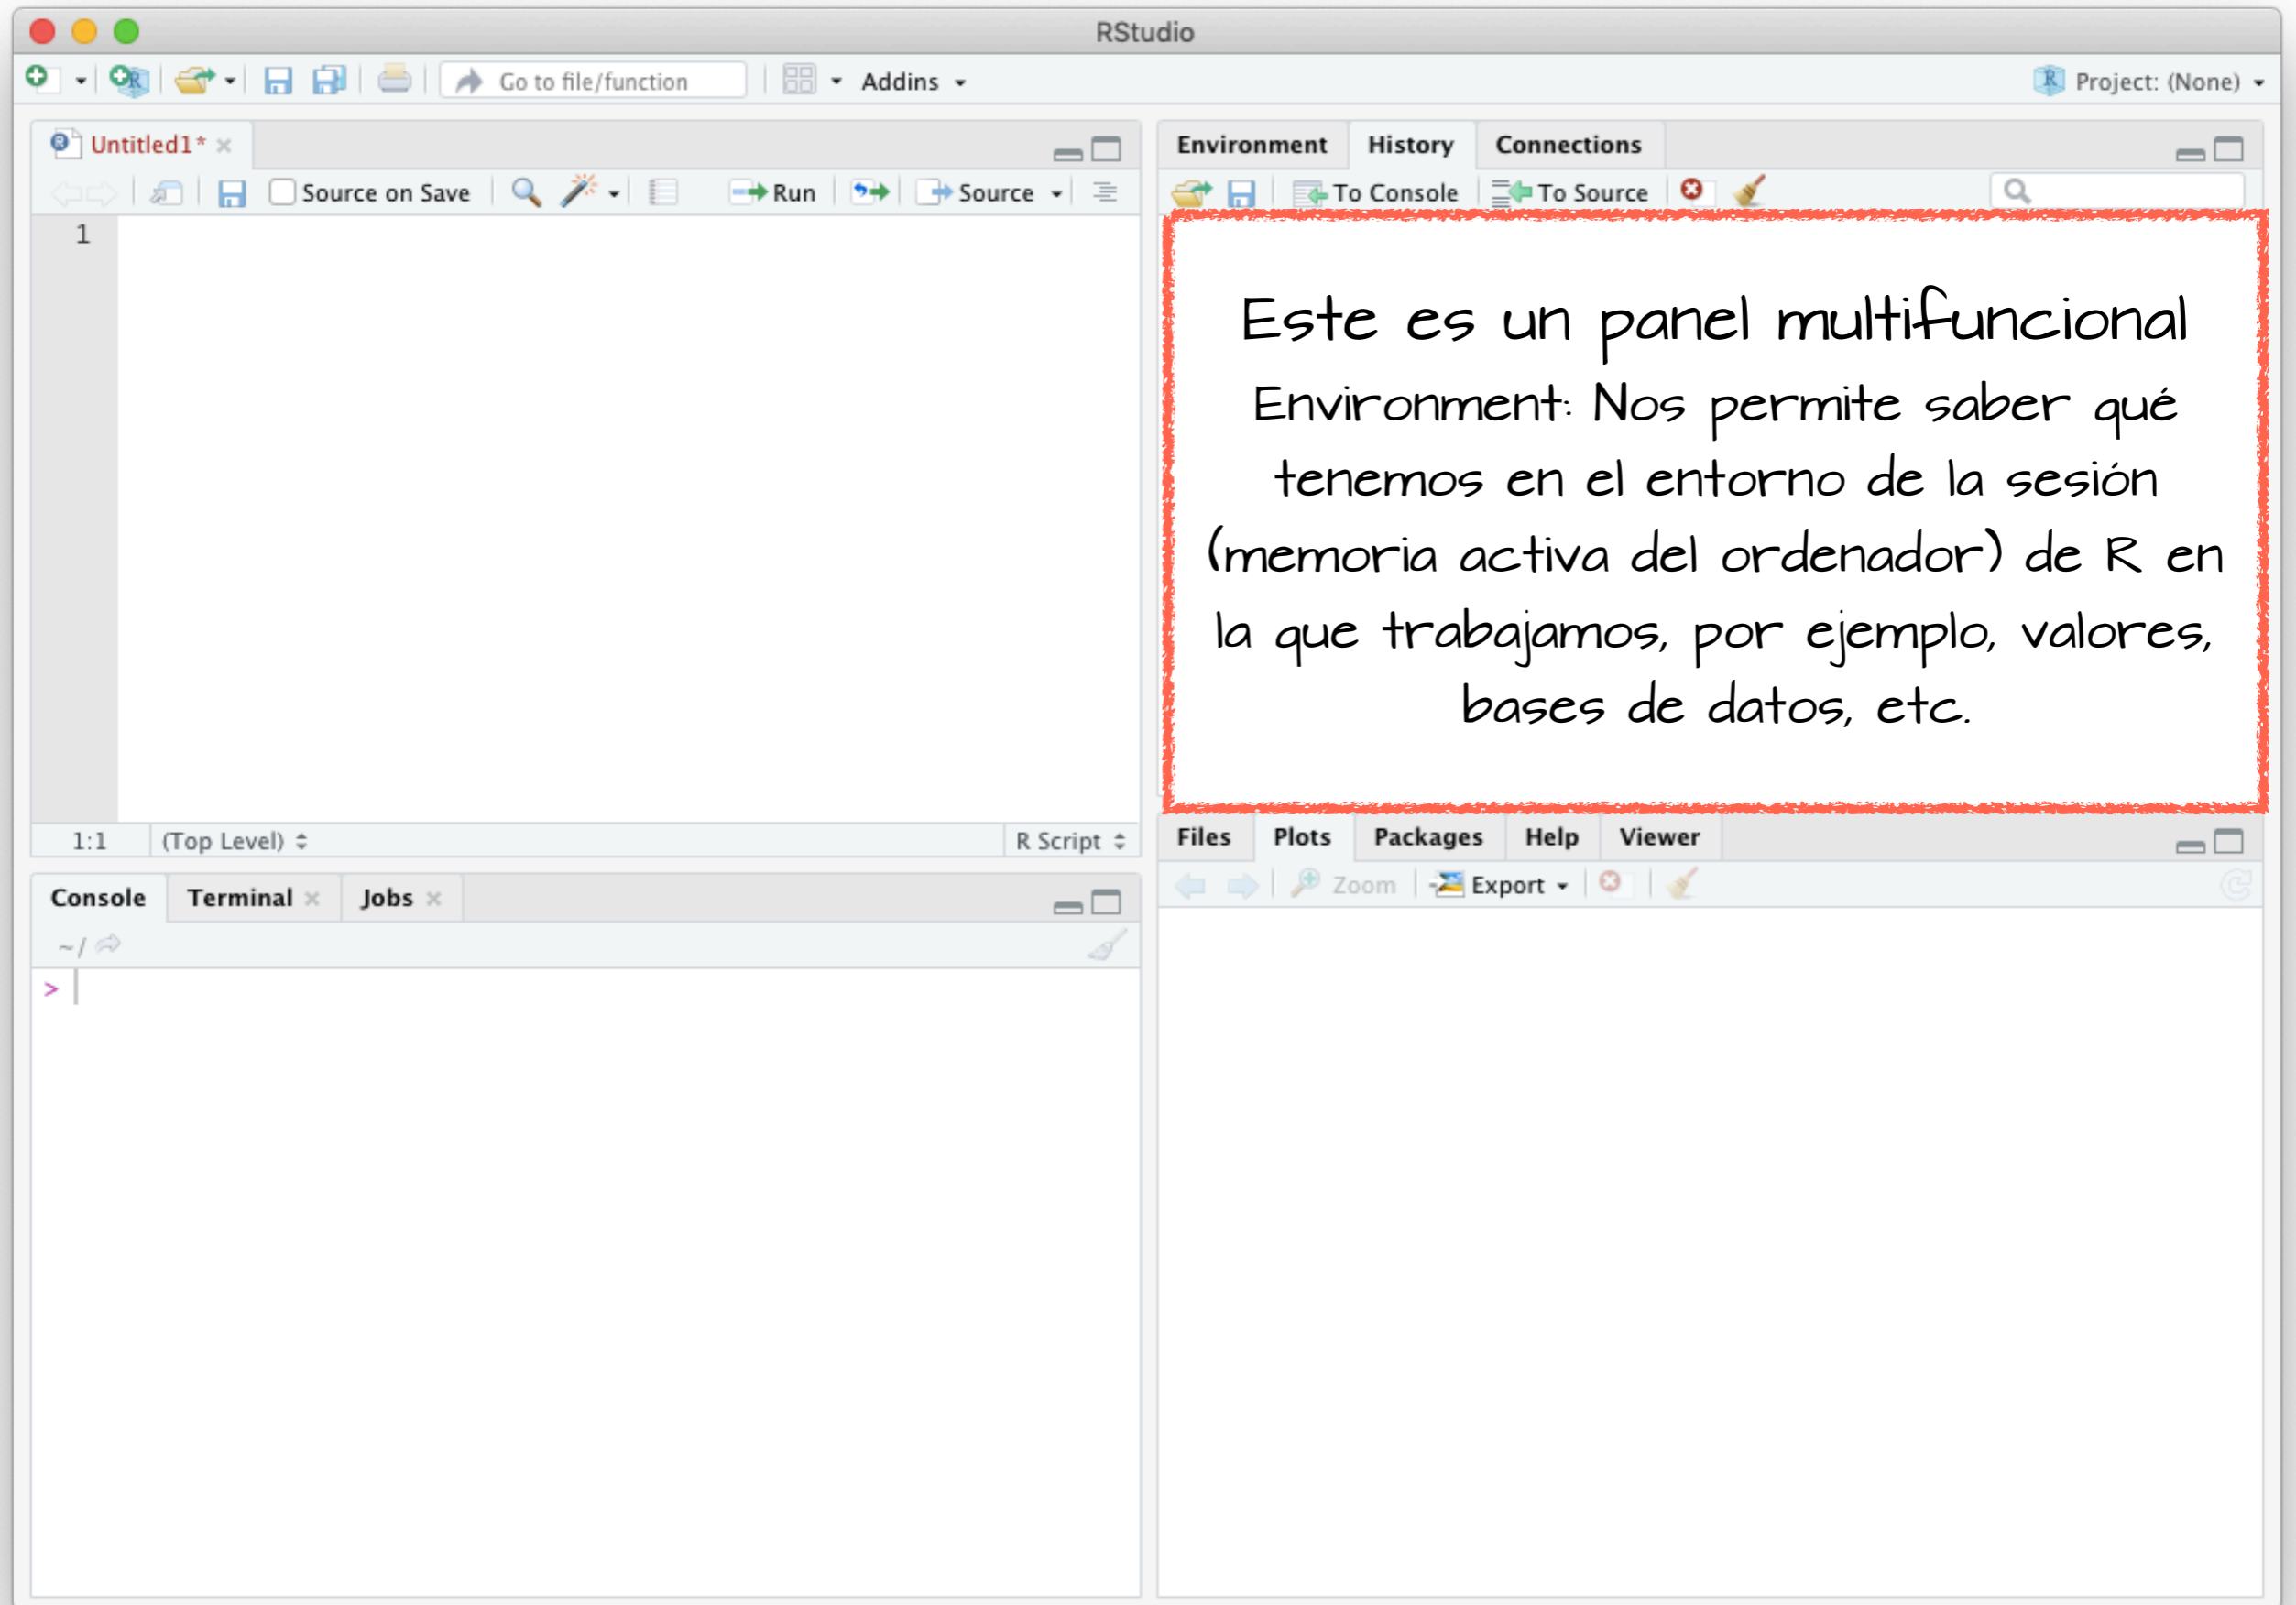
RStudio

Go to file/function

Addins

Project: (None)

Untitled1*

Source on Save

Run

Source

1

1:1

(Top Level)

R Script

Console

Terminal

Jobs

~/

>

Environment

History

Connections

To Console

To Source

Este es un panel multifuncional

Environment: Nos permite saber qué tenemos en el entorno de la sesión (memoria activa del ordenador) de R en la que trabajamos, por ejemplo, valores, bases de datos, etc.

Files

Plots

Packages

Help

Viewer

Zoom

Export